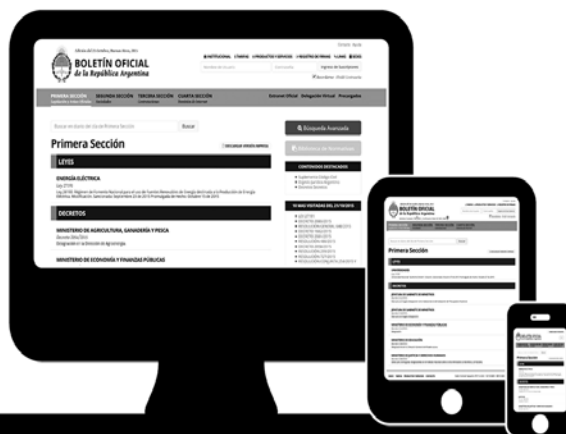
BOLETÍN OFICIAL
de la República Argentina

PRIMERA SECCIÓN
SEGUNDA SECCIÓN
TERCERA SECCIÓN
CUARTA SECCIÓN

Buscar

Primera Sección

LEYES

ENERGÍA ELÉCTRICA

DECRETOS

MINISTERIO DE AGRICULTURA, GANADERÍA Y PESCA

MINISTERIO DE ECONOMÍA Y FINANZAS PÚBLICAS

Búsqueda Avanzada

CONTENIDOS DESTACADOS

BOLETÍN OFICIAL
de la República Argentina

Primera Sección